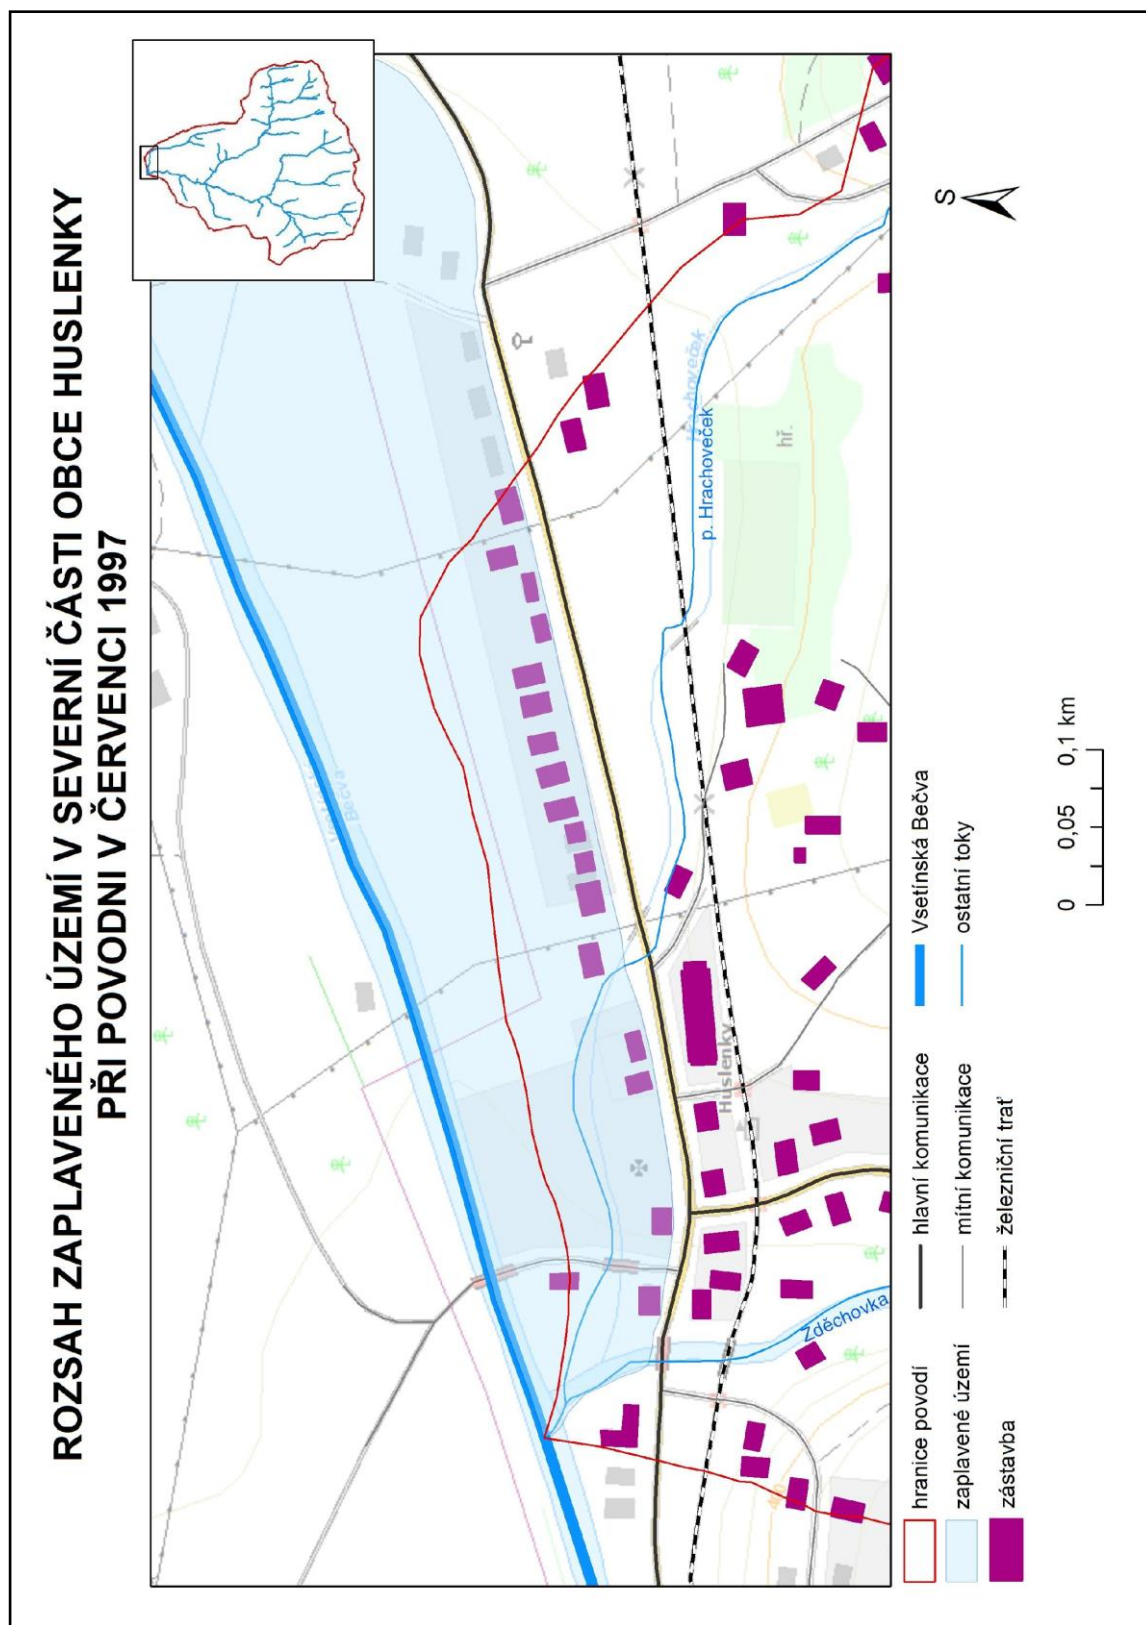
ROZSAH ZAPLAVENÉHO ÚZEMÍ V SEVERNÍ ČÁSTI OBCE HUSLENKY
PŘI POVODNI V ČERVENCI 1997

S

Vsetínská Bečva

p. Hrachoveček

Hrachoveček

hř.

Huslenky

Zděchovka

hranice povodí
zaplavené území
zástavba

hlavní komunikace
místní komunikace
železniční trať

Vsetínská Bečva
ostatní toky

0 0,05 0,1 km